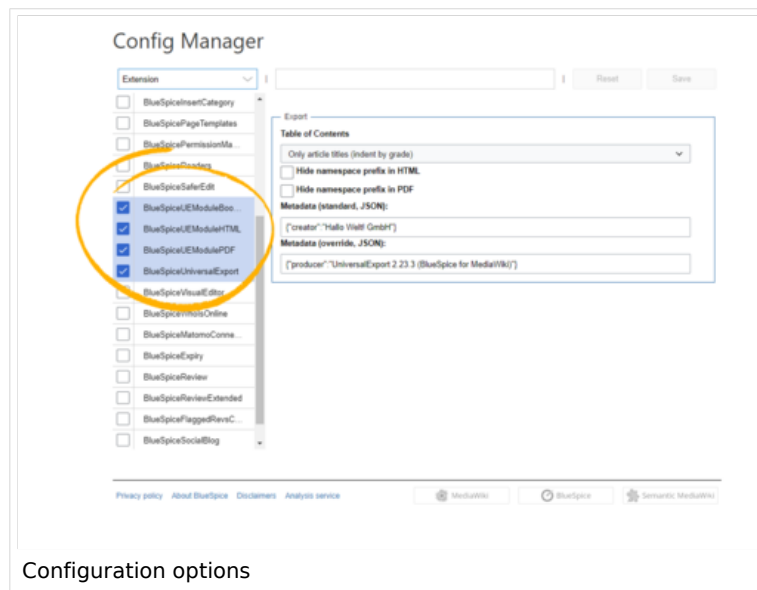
Config Manager

Extension

Reset

Save

BlueSpiceInsertCategory
BlueSpicePageTemplates
BlueSpicePermissionMa...
BlueSpiceReaders
BlueSpiceSaferEdit
BlueSpiceUEModuleBoo...
BlueSpiceUEModuleHTML
BlueSpiceUEModulePDF
BlueSpiceUniversalExport
BlueSpiceVisualEditor...
BlueSpiceWhoIsOnline
BlueSpiceMatomoConne...
BlueSpiceExpiry
BlueSpiceReview
BlueSpiceReviewExtended
BlueSpiceFlaggedRevsC...
BlueSpiceSocialBlog

Export
Table of Contents
Only article titles (indent by grade)
Hide namespace prefix in HTML
Hide namespace prefix in PDF
Metadata (standard, JSON):
{"creator":"Hallo Welt! GmbH"}
Metadata (override, JSON):
{"producer":"UniversalExport 2.23.3 (BlueSpice for MediaWiki)"}

Privacy policy About BlueSpice Disclaimers Analysis service

MediaWiki

BlueSpice

Semantic MediaWiki

Configuration options